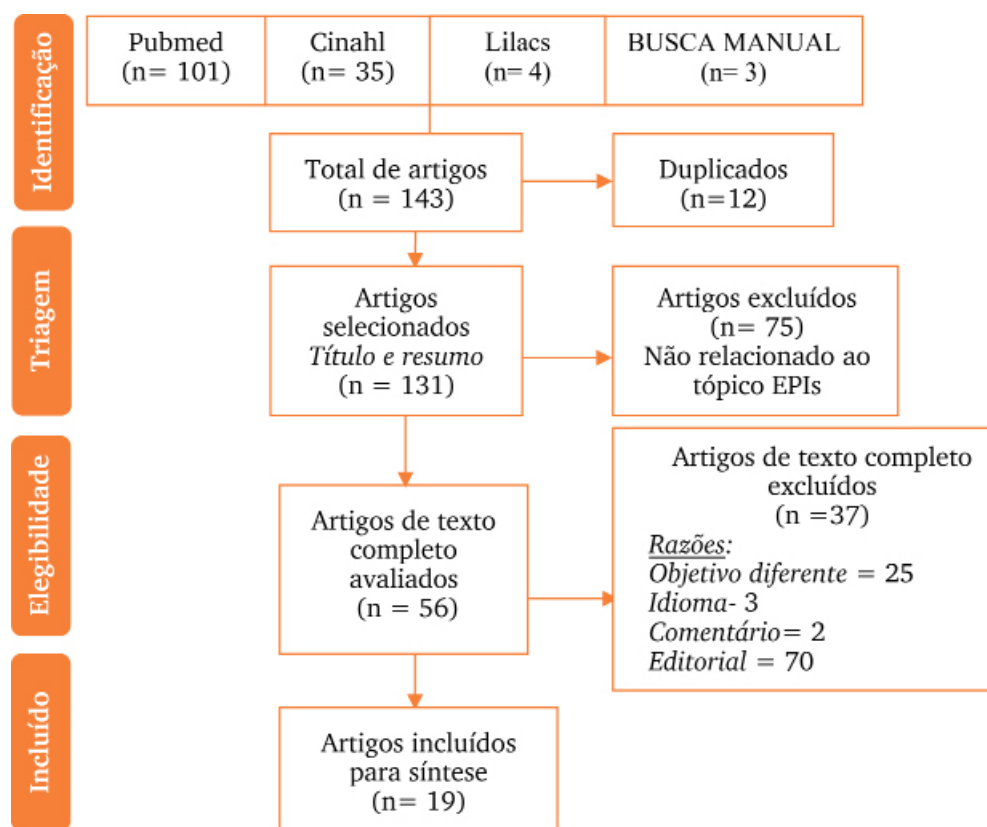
Identificação

Pubmed
(n= 101)

Cinahl
(n= 35)

Lilacs
(n= 4)

BUSCA MANUAL
(n= 3)

Total de artigos
(n = 143)

Duplicados
(n=12)

Triagem

Artigos selecionados
*Título e resumo*
(n = 131)

Artigos excluídos
(n= 75)
Não relacionado ao tópico EPIs

Elegibilidade

Artigos de texto completo avaliados
(n = 56)

Artigos de texto completo excluídos
(n =37)
*Razões:*
*Objetivo diferente* = 25
*Idioma*- 3
*Comentário*= 2
*Editorial* = 70

Incluído

Artigos incluídos para síntese
(n= 19)